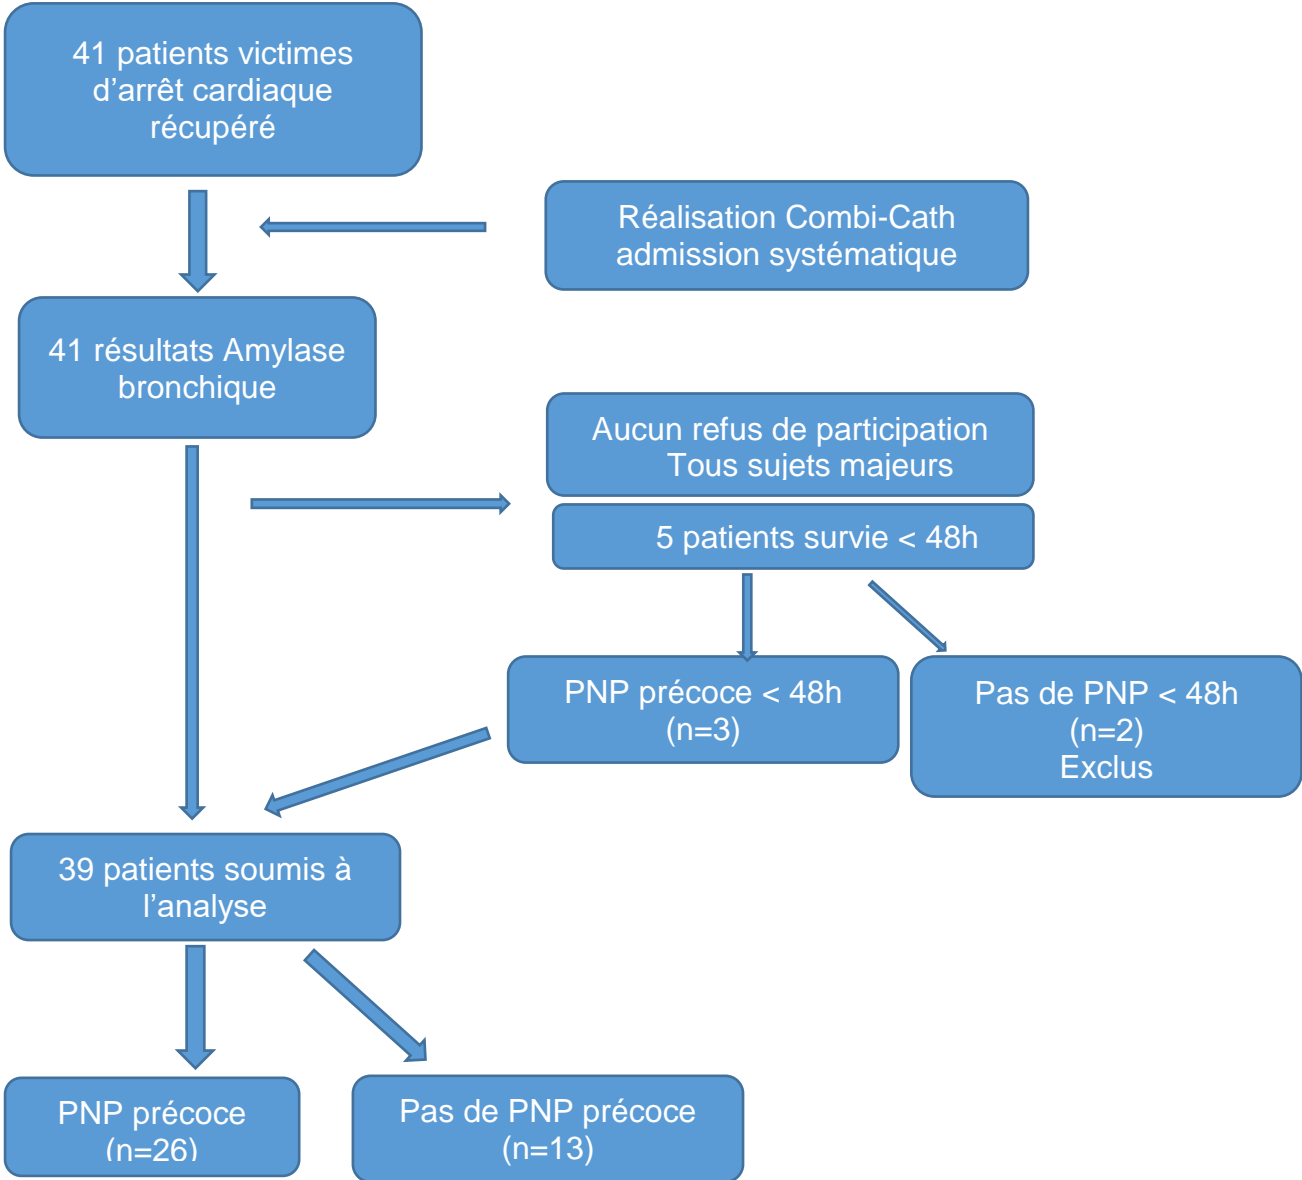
41 patients victimes d’arrêt cardiaque récupéré

Réalisation Combi-Cath admission systématique

41 résultats Amylase bronchique

Aucun refus de participation
Tous sujets majeurs

5 patients survie < 48h

PNP précoce < 48h
(n=3)

Pas de PNP < 48h
(n=2)
Exclus

39 patients soumis à l’analyse

PNP précoce
(n=26)

Pas de PNP précoce
(n=13)